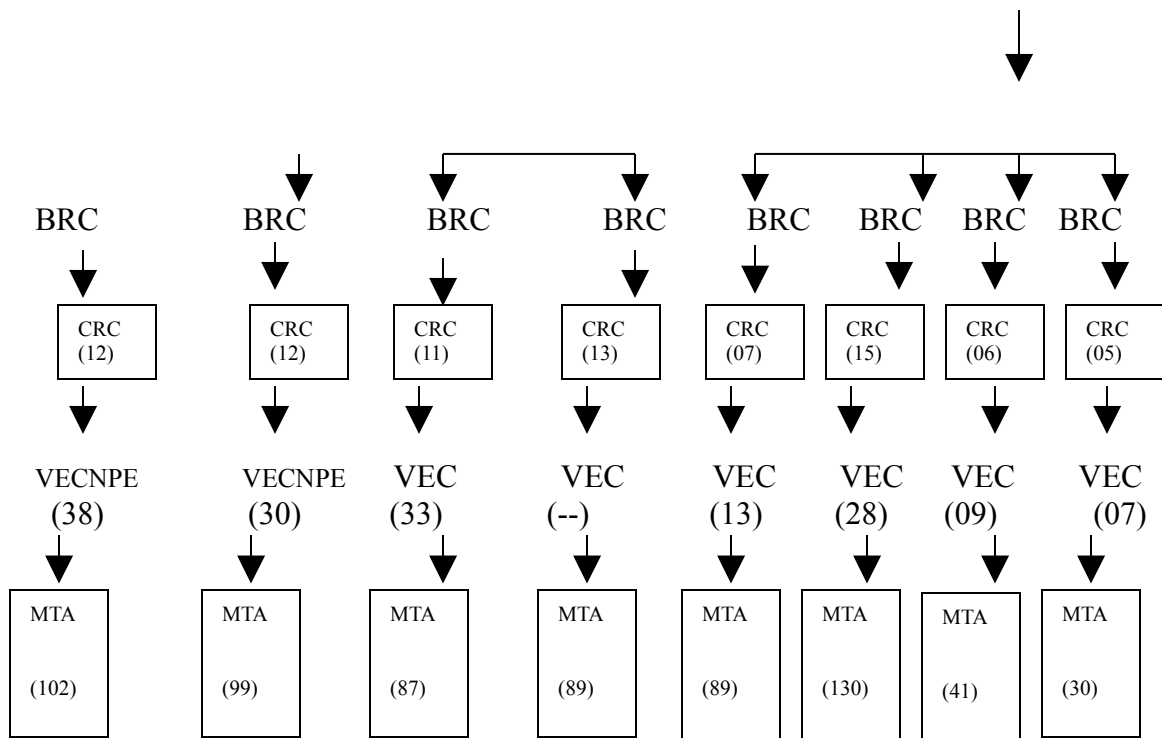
BRC BRC BRC BRC BRC BRC BRC BRC

CRC (12) CRC (12) CRC (11) CRC (13) CRC (07) CRC (15) CRC (06) CRC (05)

VECNPE (38) VECNPE (30) VEC (33) VEC (--) VEC (13) VEC (28) VEC (09) VEC (07)

MTA (102) MTA (99) MTA (87) MTA (89) MTA (89) MTA (130) MTA (41) MTA (30)